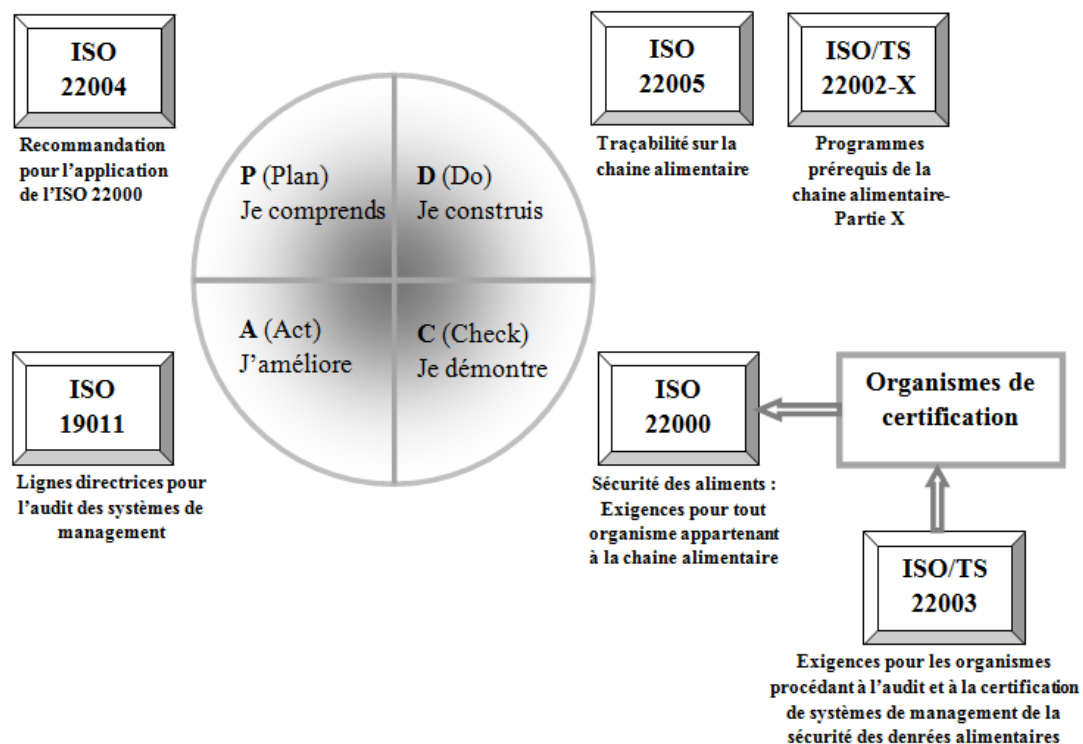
ISO 22004

Recommandation pour l'application de l'ISO 22000

P (Plan)
Je comprends

D (Do)
Je construis

A (Act)
J'améliore

C (Check)
Je démontre

ISO 22005

Traçabilité sur la chaine alimentaire

ISO/TS 22002-X

Programmes prérequis de la chaine alimentaire-Partie X

ISO 19011

Lignes directrices pour l'audit des systèmes de management

ISO 22000

Sécurité des aliments : Exigences pour tout organisme appartenant à la chaine alimentaire

Organismes de certification

ISO/TS 22003

Exigences pour les organismes procédant à l'audit et à la certification de systèmes de management de la sécurité des denrées alimentaires